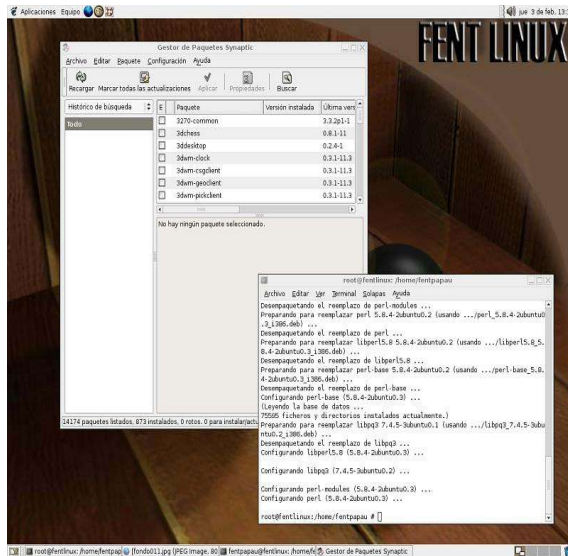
Aplicaciones Equipo

jue 3 de feb, 13:

FENT LINUX

Gestor de Paquetes Synaptic

Archivo Editar Paquete Configuración Ayuda

Recargar Marcar todas las actualizaciones Aplicar Propiedades Buscar

Histórico de búsqueda

Todo

| E | Paquete | Versión instalada | Última vers |
|---|---|---|---|
| | 3270-common | | 3.3.2p1-1 |
| | 3dchess | | 0.8.1-11 |
| | 3ddesktop | | 0.2.4-1 |
| | 3dwm-clock | | 0.3.1-11.3 |
| | 3dwm-csgclient | | 0.3.1-11.3 |
| | 3dwm-geoclient | | 0.3.1-11.3 |
| | 3dwm-pickclient | | 0.3.1-11.3 |

No hay ningún paquete seleccionado.

14174 paquetes listados, 873 instalados, 0 rotos. 0 para instalar/actu

root@fentlinux: /home/fentpapau

Archivo Editar Ver Terminal Solapas Ayuda

Desempaquetando el reemplazo de perl-modules ...
Preparando para reemplazar perl 5.8.4-2ubuntu0.2 (usando .../perl_5.8.4-2ubuntu0.3_i386.deb) ...
Desempaquetando el reemplazo de perl ...
Preparando para reemplazar libperl5.8 5.8.4-2ubuntu0.2 (usando .../libperl5.8_5.8.4-2ubuntu0.3_i386.deb) ...
Desempaquetando el reemplazo de libperl5.8 ...
Preparando para reemplazar perl-base 5.8.4-2ubuntu0.2 (usando .../perl-base_5.8.4-2ubuntu0.3_i386.deb) ...
Desempaquetando el reemplazo de perl-base ...
Configurando perl-base (5.8.4-2ubuntu0.3) ...
(Leyendo la base de datos ...
75505 ficheros y directorios instalados actualmente.)
Preparando para reemplazar libpq3 7.4.5-3ubuntu0.1 (usando .../libpq3_7.4.5-3ubuntu0.2_i386.deb) ...
Desempaquetando el reemplazo de libpq3 ...
Configurando libperl5.8 (5.8.4-2ubuntu0.3) ...

Configurando libpq3 (7.4.5-3ubuntu0.2) ...

Configurando perl-modules (5.8.4-2ubuntu0.3) ...
Configurando perl (5.8.4-2ubuntu0.3) ...

root@fentlinux:/home/fentpapau #

root@fentlinux: /home/fentpap | [fonds011.jpg (JPEG Image, 80 | fentpapau@fentlinux: /home/fe | Gestor de Paquetes Synaptic